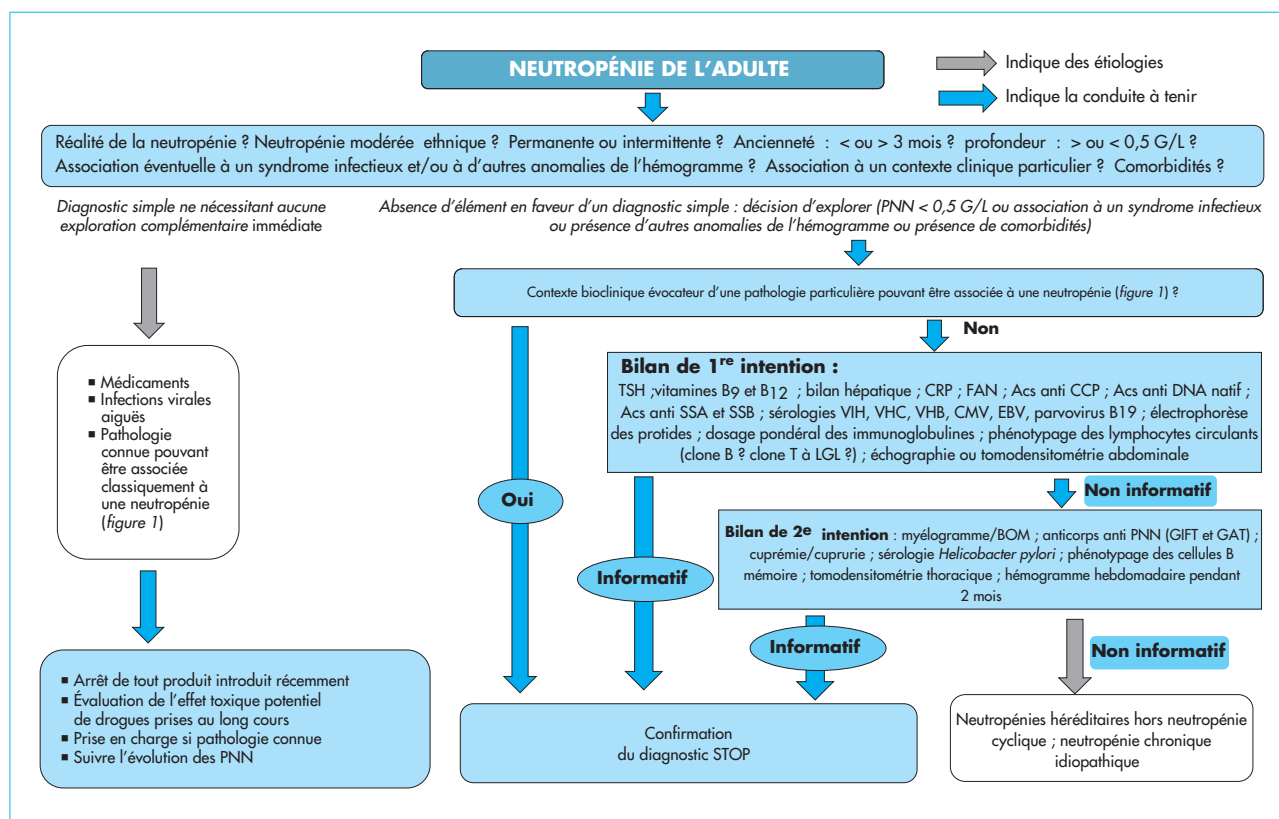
NEUTROPÉNIE DE L'ADULTE

Indique des étiologies

Indique la conduite à tenir

Réalité de la neutropénie ? Neutropénie modérée ethnique ? Permanente ou intermittente ? Ancienneté : < ou > 3 mois ? profondeur : > ou < 0,5 G/L ? Association éventuelle à un syndrome infectieux et/ou à d'autres anomalies de l'hémogramme ? Association à un contexte clinique particulier ? Comorbidités ?

Diagnostic simple ne nécessitant aucune exploration complémentaire immédiate

Absence d'élément en faveur d'un diagnostic simple : décision d'explorer (PNN < 0,5 G/L ou association à un syndrome infectieux ou présence d'autres anomalies de l'hémogramme ou présence de comorbidités)

Contexte bioclinique évocateur d'une pathologie particulière pouvant être associée à une neutropénie (figure 1) ?

Non

- Médicaments
- Infections virales aiguës
- Pathologie connue pouvant être associée classiquement à une neutropénie (figure 1)

Bilan de 1$^{re}$ intention :
TSH ;vitamines B9 et B12 ; bilan hépatique ; CRP ; FAN ; Acs anti CCP ; Acs anti DNA natif ; Acs anti SSA et SSB ; sérologies VIH, VHC, VHB, CMV, EBV, parvovirus B19 ; électrophorèse des protides ; dosage pondéral des immunoglobulines ; phénotypage des lymphocytes circulants (clone B ? clone T à LGL ?) ; échographie ou tomodensitométrie abdominale

Oui

Non informatif

Bilan de 2$^{e}$ intention : myélogramme/BOM ; anticorps anti PNN (GIFT et GAT) ; cuprémie/cuprurie ; sérologie Helicobacter pylori ; phénotypage des cellules B mémoire ; tomodensitométrie thoracique ; hémogramme hebdomadaire pendant 2 mois

Informatif

Informatif

Non informatif

- Arrêt de tout produit introduit récemment
- Évaluation de l'effet toxique potentiel de drogues prises au long cours
- Prise en charge si pathologie connue
- Suivre l'évolution des PNN

Confirmation du diagnostic STOP

Neutropénies héréditaires hors neutropénie cyclique ; neutropénie chronique idiopathique